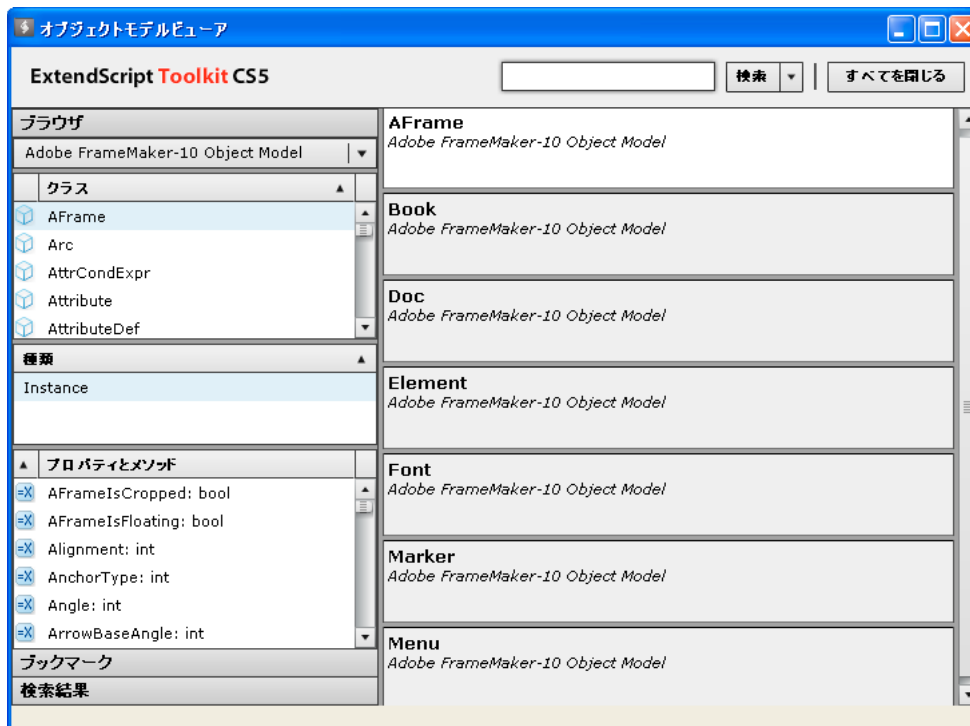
オブジェクトモデルビューア

ExtendScript Toolkit CS5

検索

すべてを閉じる

ブラウザ

Adobe FrameMaker-10 Object Model

クラス

AFrame
Arc
AttrCondExpr
Attribute
AttributeDef

種類

Instance

プロパティとメソッド

AFrameIsCropped: bool
AFrameIsFloating: bool
Alignment: int
AnchorType: int
Angle: int
ArrowBaseAngle: int

ブックマーク

検索結果

AFrame
Adobe FrameMaker-10 Object Model

Book
Adobe FrameMaker-10 Object Model

Doc
Adobe FrameMaker-10 Object Model

Element
Adobe FrameMaker-10 Object Model

Font
Adobe FrameMaker-10 Object Model

Marker
Adobe FrameMaker-10 Object Model

Menu
Adobe FrameMaker-10 Object Model